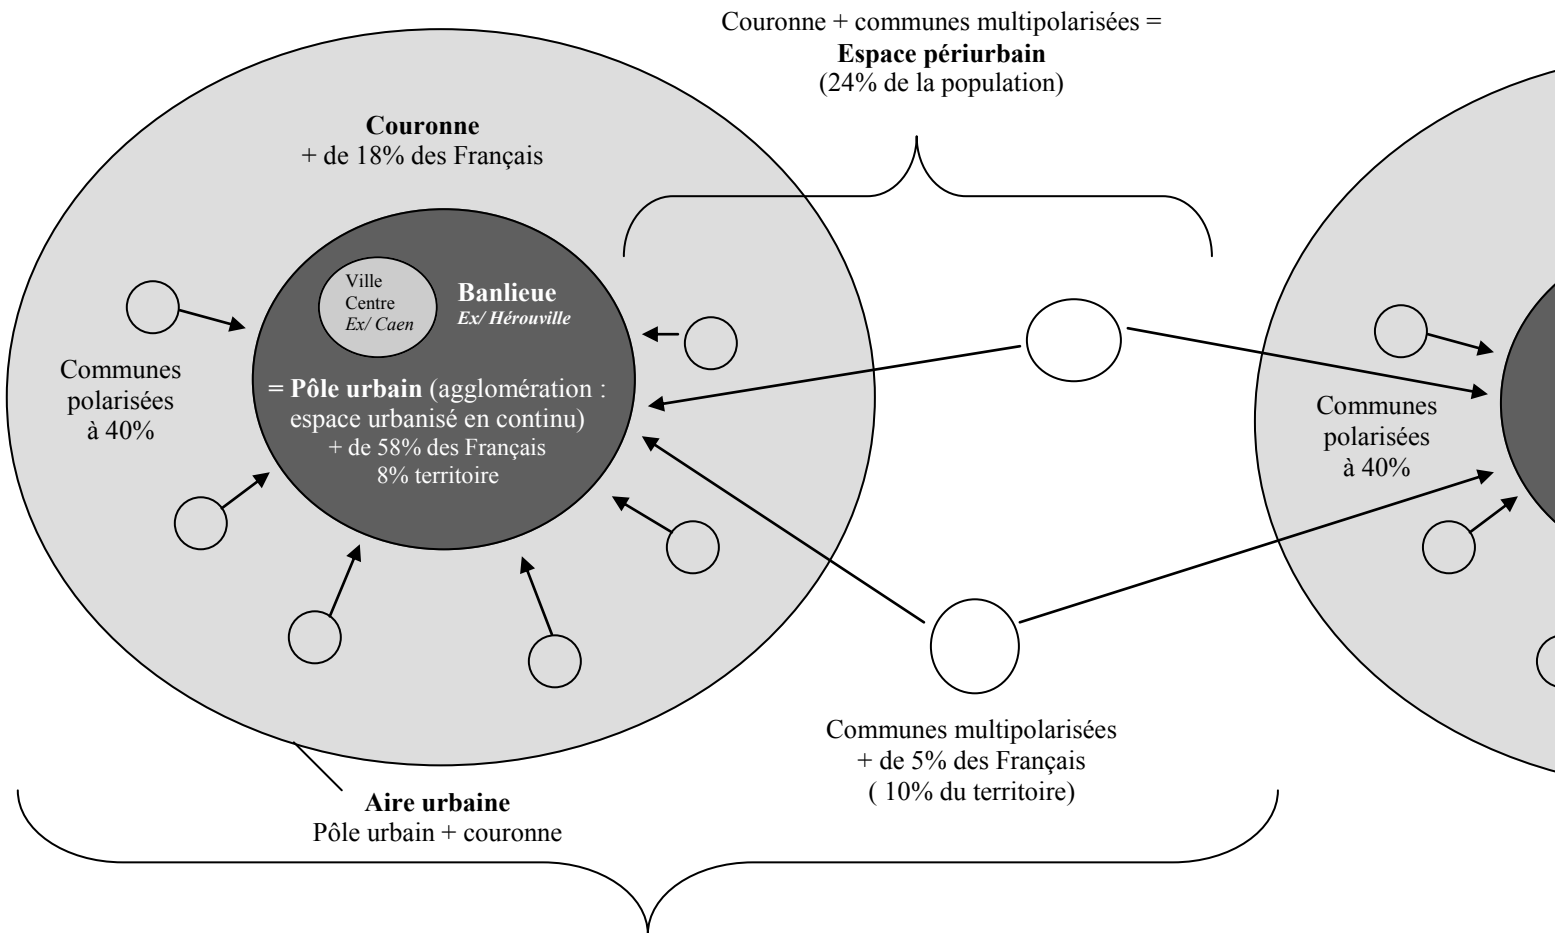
Couronne + communes multipolarisées =
**Espace périurbain**
(24% de la population)

**Couronne**
+ de 18% des Français

Ville Centre
*Ex/ Caen*

**Banlieue**
*Ex/ Hérouville*

Communes polarisées à 40%

**= Pôle urbain** (agglomération : espace urbanisé en continu)
+ de 58% des Français
8% territoire

Communes polarisées à 40%

Communes multipolarisées
+ de 5% des Français
( 10% du territoire)

**Aire urbaine**
Pôle urbain + couronne